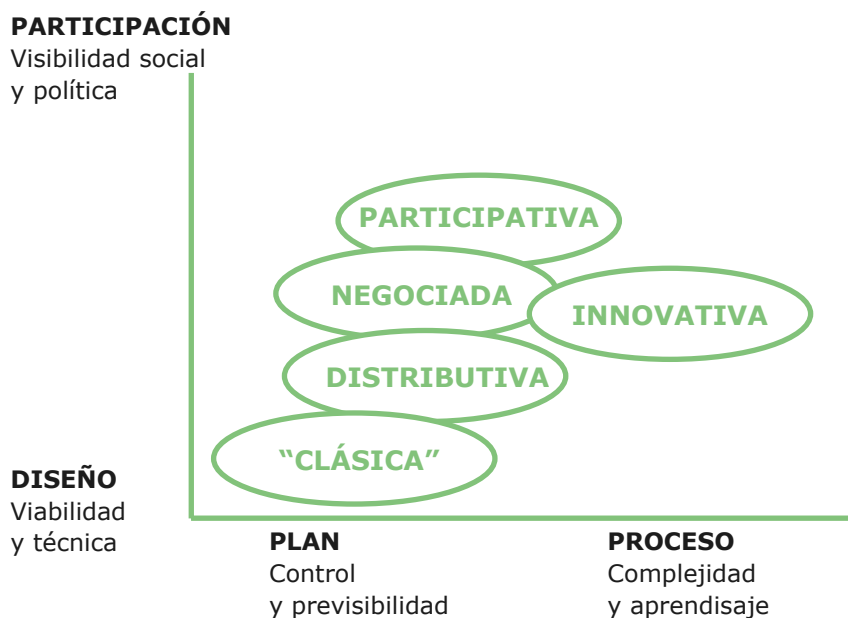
PARTICIPACIÓN
Visibilidad social y política

PARTICIPATIVA

NEGOCIADA

INNOVATIVA

DISTRIBUTIVA

"CLÁSICA"

DISEÑO
Viabilidad y técnica

PLAN
Control y previsibilidad

PROCESO
Complejidad y aprendisaje